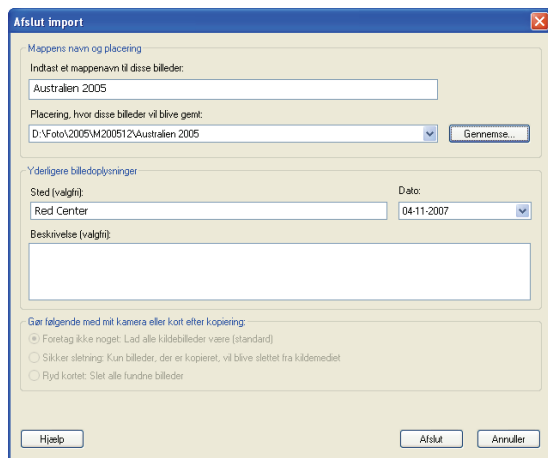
Afslut import

Mappens navn og placering

Indtast et mappenavn til disse billeder:

Australien 2005

Placering, hvor disse billeder vil blive gemt:

D:\Foto\2005\M200512\Australien 2005

Gennemse...

Yderligere billedoplysninger

Sted (valgfri):

Red Center

Dato:

04-11-2007

Beskrivelse (valgfri):

Gør følgende med mit kamera eller kort efter kopiering:

Foretag ikke noget: Lad alle kildebilleder være (standard)

Sikker sletning: Kun billeder, der er kopieret, vil blive slettet fra kildemediet

Ryd kortet: Slet alle fundne billeder

Hjælp

Afslut

Annuller